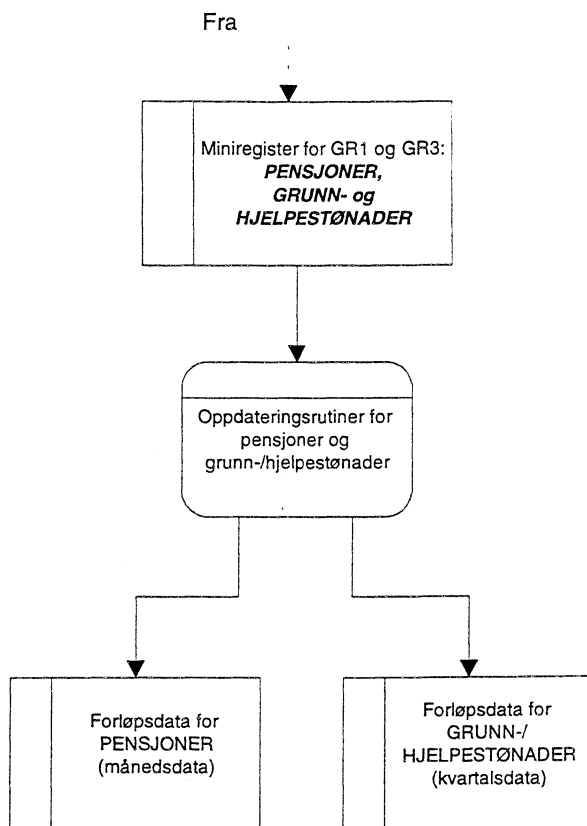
Fra

Miniregister for GR1 og GR3:
***PENSJONER, GRUNN- og HJELPESTØNADER***

Oppdateringsrutiner for pensjoner og grunn-/hjelpestønader

Forløpsdata for PENSJONER (månedsdata)

Forløpsdata for GRUNN-/ HJELPESTØNADER (kvartalsdata)